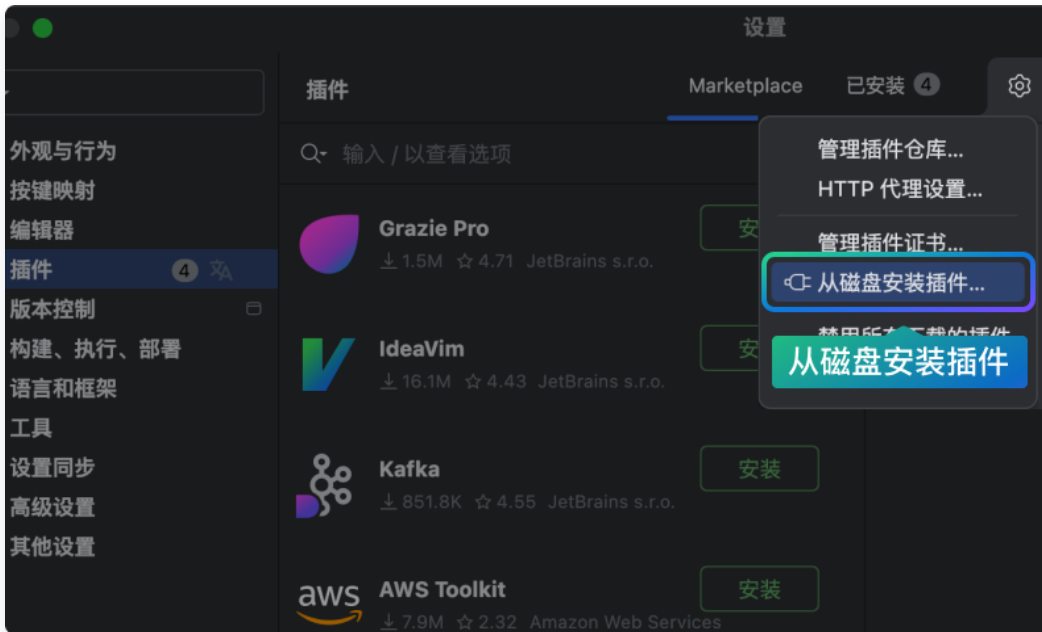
设置

外观与行为
按键映射
编辑器
插件 4
版本控制
构建、执行、部署
语言和框架
工具
设置同步
高级设置
其他设置

插件

Marketplace 已安装 4

输入 / 以查看选项

Grazie Pro
1.5M 4.71 JetBrains s.r.o.
安

IdeaVim
16.1M 4.43 JetBrains s.r.o.
安

Kafka
851.8K 4.55 JetBrains s.r.o.
安装

aws
AWS Toolkit
7.9M 2.32 Amazon Web Services
安装

管理插件仓库...
HTTP 代理设置...
管理插件证书...
从磁盘安装插件...
禁用所有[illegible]载的插件

从磁盘安装插件